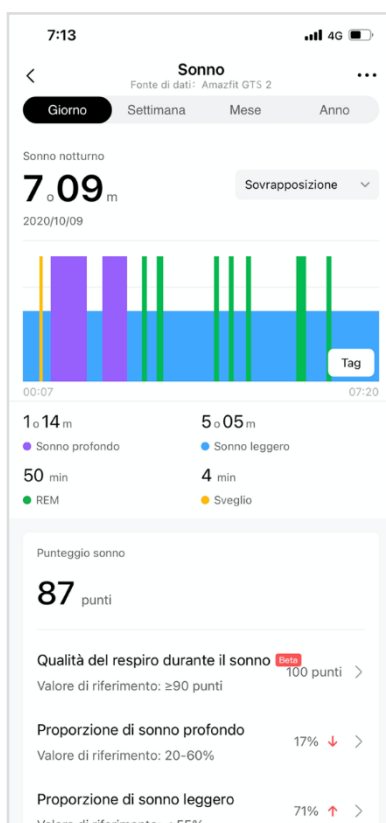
7:13 4G

Sonno
Fonte di dati: Amazfit GTS 2

Giorno Settimana Mese Anno

Sonno notturno
7 o 09 m
Sovrapposizione
2020/10/09

Tag
00:07 07:20

1 o 14 m
Sonno profondo
5 o 05 m
Sonno leggero
50 min
REM
4 min
Sveglio

Punteggio sonno
87 punti

Qualità del respiro durante il sonno Beta
Valore di riferimento: ≥90 punti
100 punti

Proporzione di sonno profondo
Valore di riferimento: 20-60%
17%

Proporzione di sonno leggero
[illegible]
71%